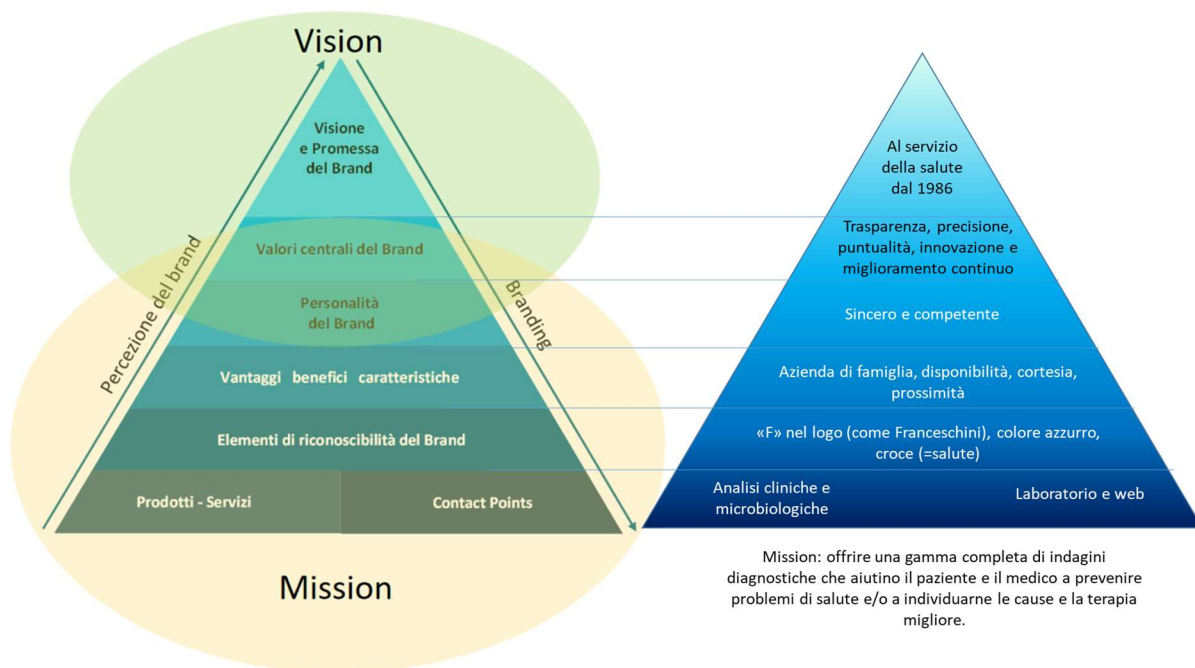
Vision

Visione e Promessa del Brand

Valori centrali del Brand

Personalità del Brand

Vantaggi benefici caratteristiche

Elementi di riconoscibilità del Brand

Prodotti - Servizi

Contact Points

Percezione del brand

Branding

Mission

Al servizio della salute dal 1986

Trasparenza, precisione, puntualità, innovazione e miglioramento continuo

Sincero e competente

Azienda di famiglia, disponibilità, cortesia, prossimità

«F» nel logo (come Franceschini), colore azzurro, croce (=salute)

Analisi cliniche e microbiologiche

Laboratorio e web

Mission: offrire una gamma completa di indagini diagnostiche che aiutino il paziente e il medico a prevenire problemi di salute e/o a individuarne le cause e la terapia migliore.